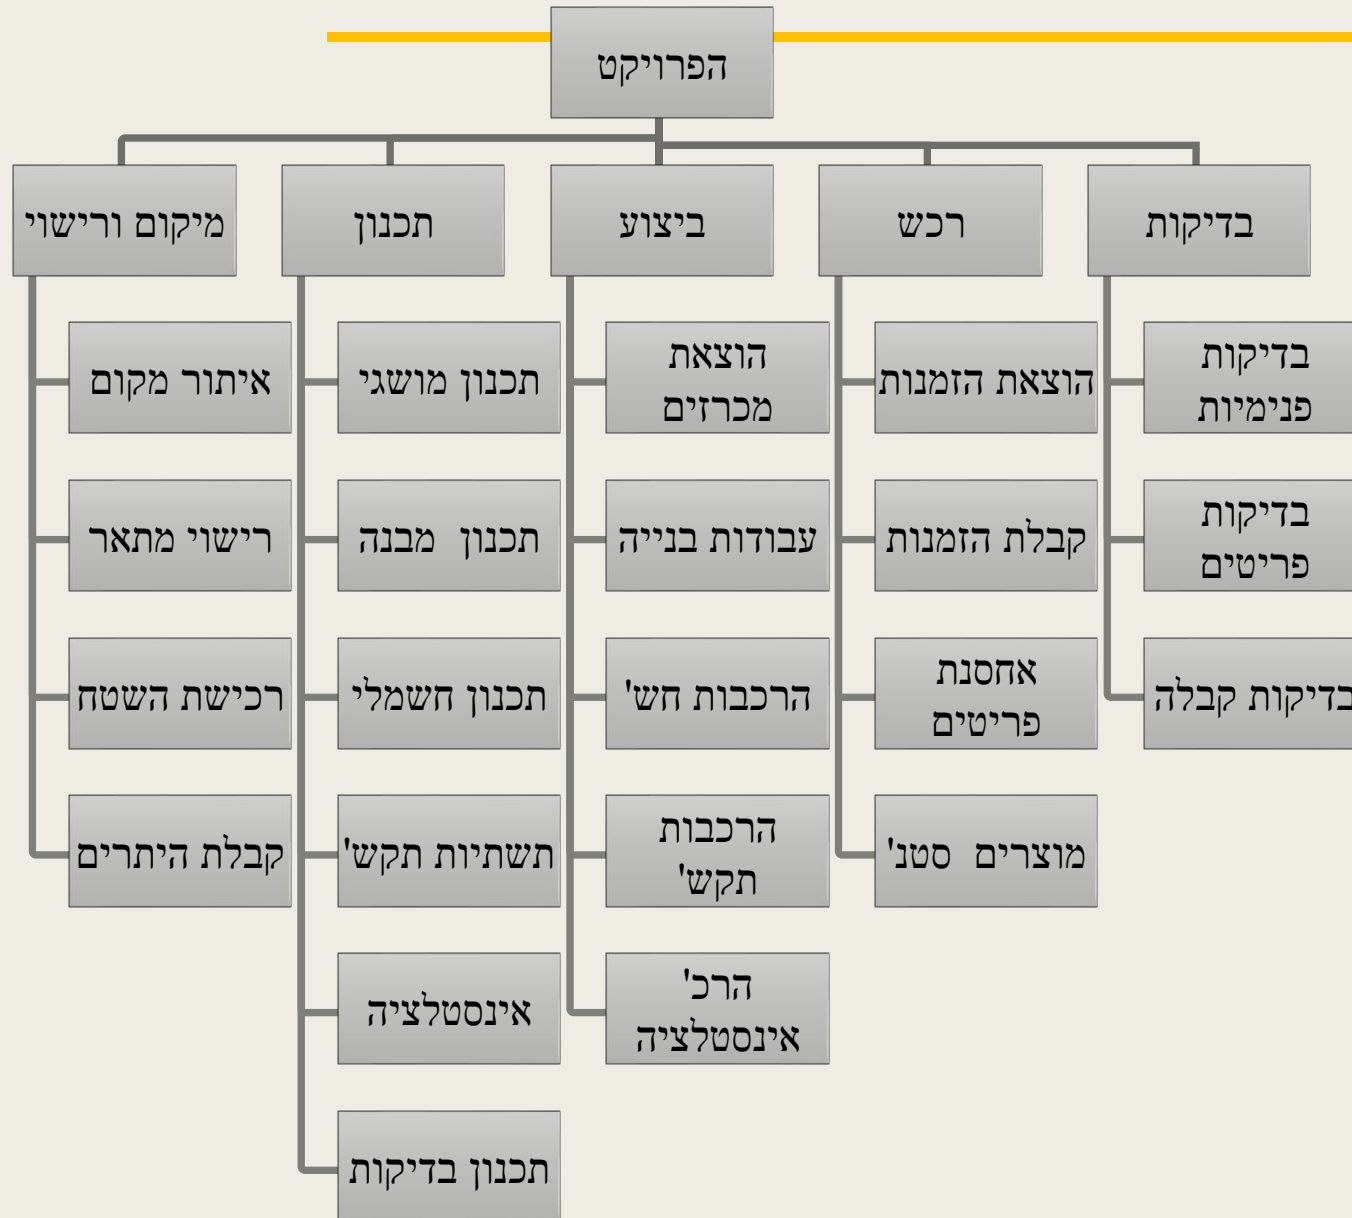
הפרויקט

בדיקות
רכש
ביצוע
תכנון
מיקום ורישוי

בדיקות פנימיות
בדיקות פריטים
בדיקות קבלה

הוצאת הזמנות
קבלת הזמנות
אחסנת פריטים
מוצרים סטנ'

הוצאת מכרזים
עבודות בנייה
הרכבות חש'
הרכבות תקש'
הרכ' אינסטלציה

תכנון מושגי
תכנון מבנה
תכנון חשמלי
תשתיות תקש'
אינסטלציה
תכנון בדיקות

איתור מקום
רישוי מתאר
רכישת השטח
קבלת היתרים